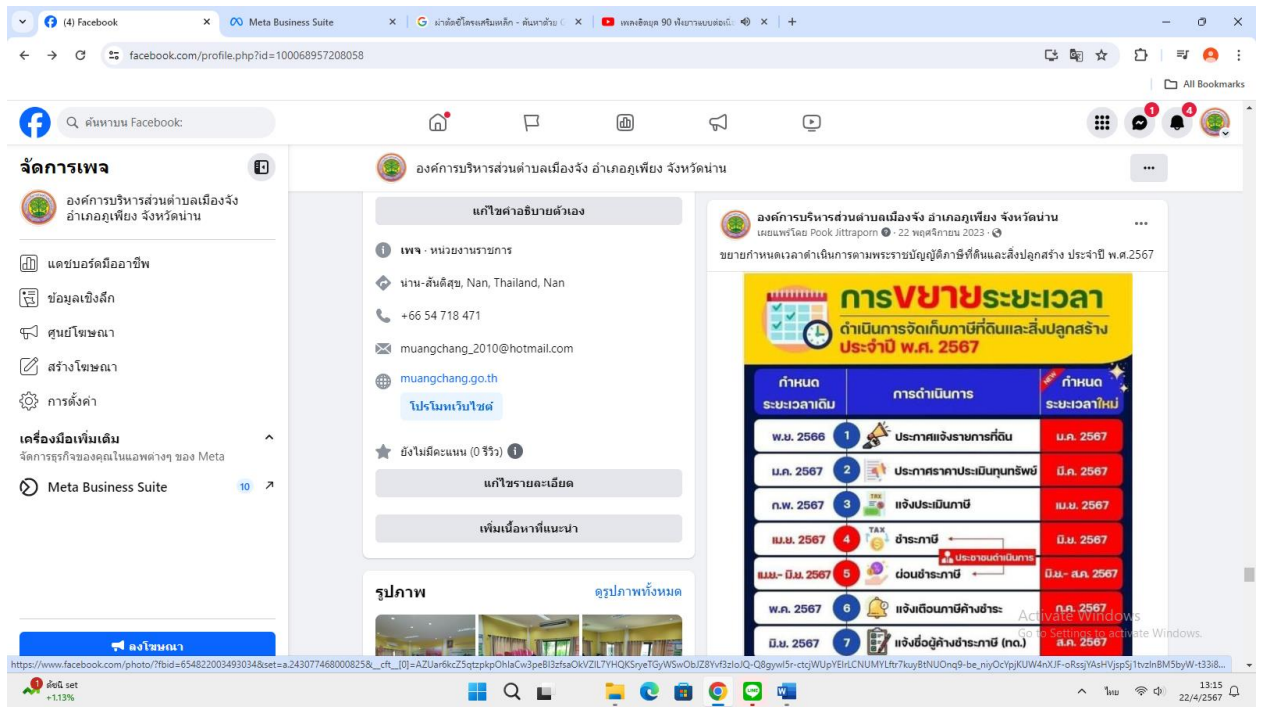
(4) Facebook
Meta Business Suite
ผ่าตัดปีโครงเสริมเหล็ก - ค้นหาด้วย G
เพลงชิลยุค 90 ฟังยาวแบบต่อเนื่อง
facebook.com/profile.php?id=100068957208058
All Bookmarks

ค้นหาบน Facebook

จัดการเพจ
องค์การบริหารส่วนตำบลเมืองจัง อำเภอภูเพียง จังหวัดน่าน
แดชบอร์ดมืออาชีพ
ข้อมูลเชิงลึก
ศูนย์โฆษณา
สร้างโฆษณา
การตั้งค่า
เครื่องมือเพิ่มเติม
จัดการธุรกิจของคุณในแอพต่างๆ ของ Meta
Meta Business Suite 10
ลงโฆษณา

องค์การบริหารส่วนตำบลเมืองจัง อำเภอภูเพียง จังหวัดน่าน

แก้ไขคำอธิบายตัวเอง
เพจ · หน่วยงานราชการ
น่าน-สันติสุข, Nan, Thailand, Nan
+66 54 718 471
muangchang_2010@hotmail.com
muangchang.go.th
โปรโมทเว็บไซต์
ยังไม่มีคะแนน (0 รีวิว)
แก้ไขรายละเอียด
เพิ่มเนื้อหาที่แนะนำ

รูปภาพ
ดูรูปภาพทั้งหมด

องค์การบริหารส่วนตำบลเมืองจัง อำเภอภูเพียง จังหวัดน่าน
เผยแพร่โดย Pook Jittraporn · 22 พฤศจิกายน 2023
ขยายกำหนดเวลาดำเนินการตามพระราชบัญญัติภาษีที่ดินและสิ่งปลูกสร้าง ประจำปี พ.ศ.2567

การขยายระยะเวลา
ดำเนินการจัดเก็บภาษีที่ดินและสิ่งปลูกสร้าง
ประจำปี พ.ศ. 2567

| กำหนดระยะเวลาเดิม | การดำเนินการ | กำหนดระยะเวลาใหม่ |
|---|---|---|
| พ.ย. 2566 | 1 ประกาศแจ้งรายการที่ดิน | ม.ค. 2567 |
| ม.ค. 2567 | 2 ประกาศราคาประเมินทุนทรัพย์ | มี.ค. 2567 |
| ก.พ. 2567 | 3 แจ้งประเมินภาษี | เม.ย. 2567 |
| เม.ย. 2567 | 4 ชำระภาษี | มิ.ย. 2567 |
| เม.ย.- มิ.ย. 2567 | 5 ผ่อนชำระภาษี | มิ.ย.- ส.ค. 2567 |
| พ.ค. 2567 | 6 แจ้งเตือนภาษีค้างชำระ | ก.ค. 2567 |
| มิ.ย. 2567 | 7 แจ้งชื่อผู้ค้างชำระภาษี (กต.) | ส.ค. 2567 |

TAX
ประชาชนดำเนินการ
NEW

Activate Windows
Go to Settings to activate Windows.

https://www.facebook.com/photo/?fbid=654822003493034&set=a.243077468000825&__cft__[0]=AZUar6kcZ5qtzpkpOhlaCw3peBI3zfsaOkVZIL7YHQKSryeTGyWSwObJZ8Yvf3zIoJQ-Q8gywI5r-ctcjWUpYEIrLCNUMYLftr7kuyBtNUOnq9-be_niyOcYpjKUW4nXJF-oRssjYAsHVjspSj1tvzlnBM5byW-t33i8...

ดัชนี set
+1.13%
ไทย
13:15
22/4/2567